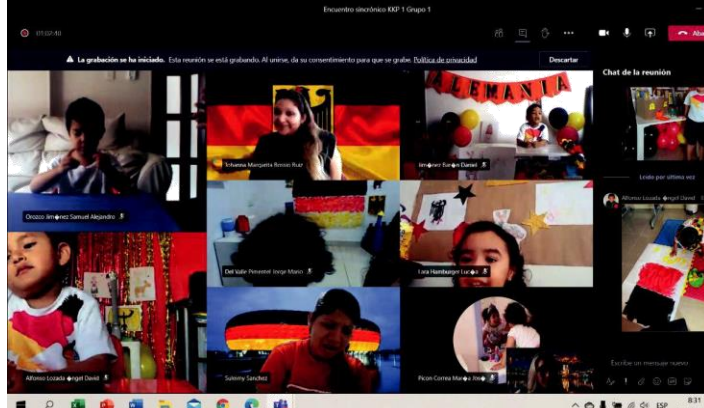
Encuentro sincrónico KKP 1 Grupo 1

01:02:40

Aba

La grabación se ha iniciado. Esta reunión se está grabando. Al unirse, da su consentimiento para que se grabe. Política de privacidad

Descartar

Chat de la reunión

ALEMANIA

Orozco Jim◆nez Samuel Alejandro

Yohanna Margarita Rincón Ruiz

Jiménez Bar◆n Daniel

Leído por última vez

Alfonso Lozada ◆ngel David

Del Valle Pimentel Jorge Mario

Lara Hamburger Luc◆a

Alfonso Lozada ◆ngel David

Summy Sanchez

Picon Correa Mar◆a Jos◆

Escribe un mensaje nuevo

ESP

8:31